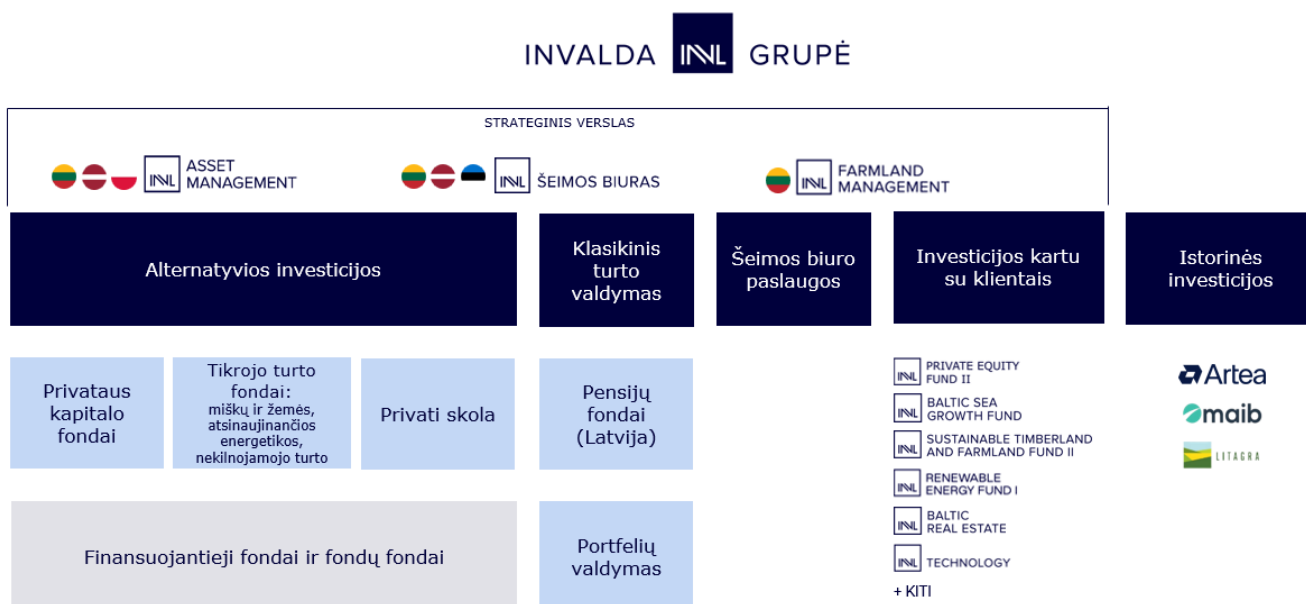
INVALDA INVL GRUPĖ

STRATEGINIS VERSLAS

INVL ASSET MANAGEMENT

INVL ŠEIMOS BIURAS

INVL FARMLAND MANAGEMENT

Alternatyvios investicijos

Klasikinis turto valdymas

Šeimos biuro paslaugos

Investicijos kartu su klientais

Istorinės investicijos

Privataus kapitalo fondai

Tikrojo turto fondai: miškų ir žemės, atsinaujinančios energetikos, nekilnojamojo turto

Privati skola

Pensijų fondai (Latvija)

INVL PRIVATE EQUITY FUND II

INVL BALTIC SEA GROWTH FUND

INVL SUSTAINABLE TIMBERLAND AND FARMLAND FUND II

INVL RENEWABLE ENERGY FUND I

INVL BALTIC REAL ESTATE

INVL TECHNOLOGY

+ KITI

Artea

maib

LITAGRA

Finansuojantieji fondai ir fondų fondai

Portfelių valdymas